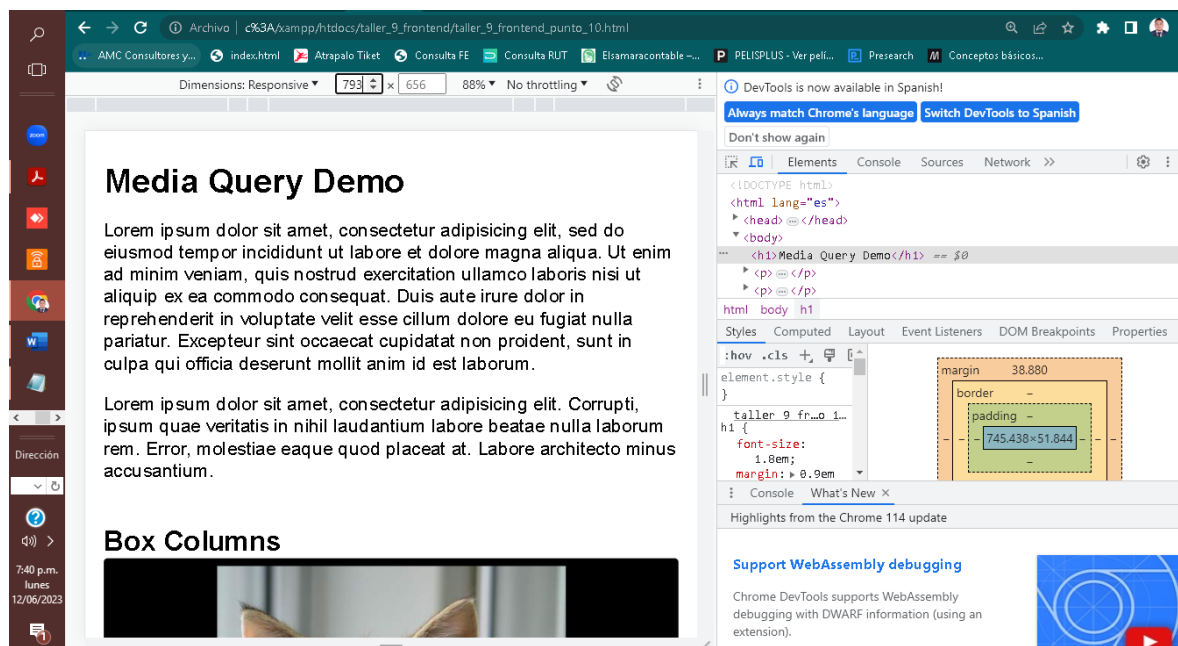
Archivo | c%3A/xampp/htdocs/taller_9_frontend/taller_9_frontend_punto_10.html

AMC Consultores y... index.html Atrapalo Tiket Consulta FE Consulta RUT Elsamaracontable -... PELISPLUS - Ver pelí... Presearch Conceptos básicos...

Dimensions: Responsive ▾ 793 × 656 88% ▾ No throttling ▾

# Media Query Demo

Lorem ipsum dolor sit amet, consectetur adipisicing elit, sed do eiusmod tempor incididunt ut labore et dolore magna aliqua. Ut enim ad minim veniam, quis nostrud exercitation ullamco laboris nisi ut aliquip ex ea commodo consequat. Duis aute irure dolor in reprehenderit in voluptate velit esse cillum dolore eu fugiat nulla pariatur. Excepteur sint occaecat cupidatat non proident, sunt in culpa qui officia deserunt mollit anim id est laborum.

Lorem ipsum dolor sit amet, consectetur adipisicing elit. Corrupti, ipsum quae veritatis in nihil laudantium labore beatae nulla laborum rem. Error, molestiae eaque quod placeat at. Labore architecto minus accusantium.

## Box Columns

DevTools is now available in Spanish!
Always match Chrome's language
Switch DevTools to Spanish
Don't show again

Elements Console Sources Network >>

<!DOCTYPE html>
<html lang="es">
<head> ... </head>
<body>
<h1>Media Query Demo</h1> == $0
<p> ... </p>
<p> ... </p>

html body h1

Styles Computed Layout Event Listeners DOM Breakpoints Properties

:hov .cls +
element.style {
}
taller 9 fr...o 1...
h1 {
font-size:
1.8em;
margin: ▸ 0.9em

margin 38.880
border –
padding –
– – – 745.438×51.844 – – –
–

Console What's New ×

Highlights from the Chrome 114 update

Support WebAssembly debugging

Chrome DevTools supports WebAssembly debugging with DWARF information (via an extension).

Dirección

7:40 p.m.
lunes
12/06/2023